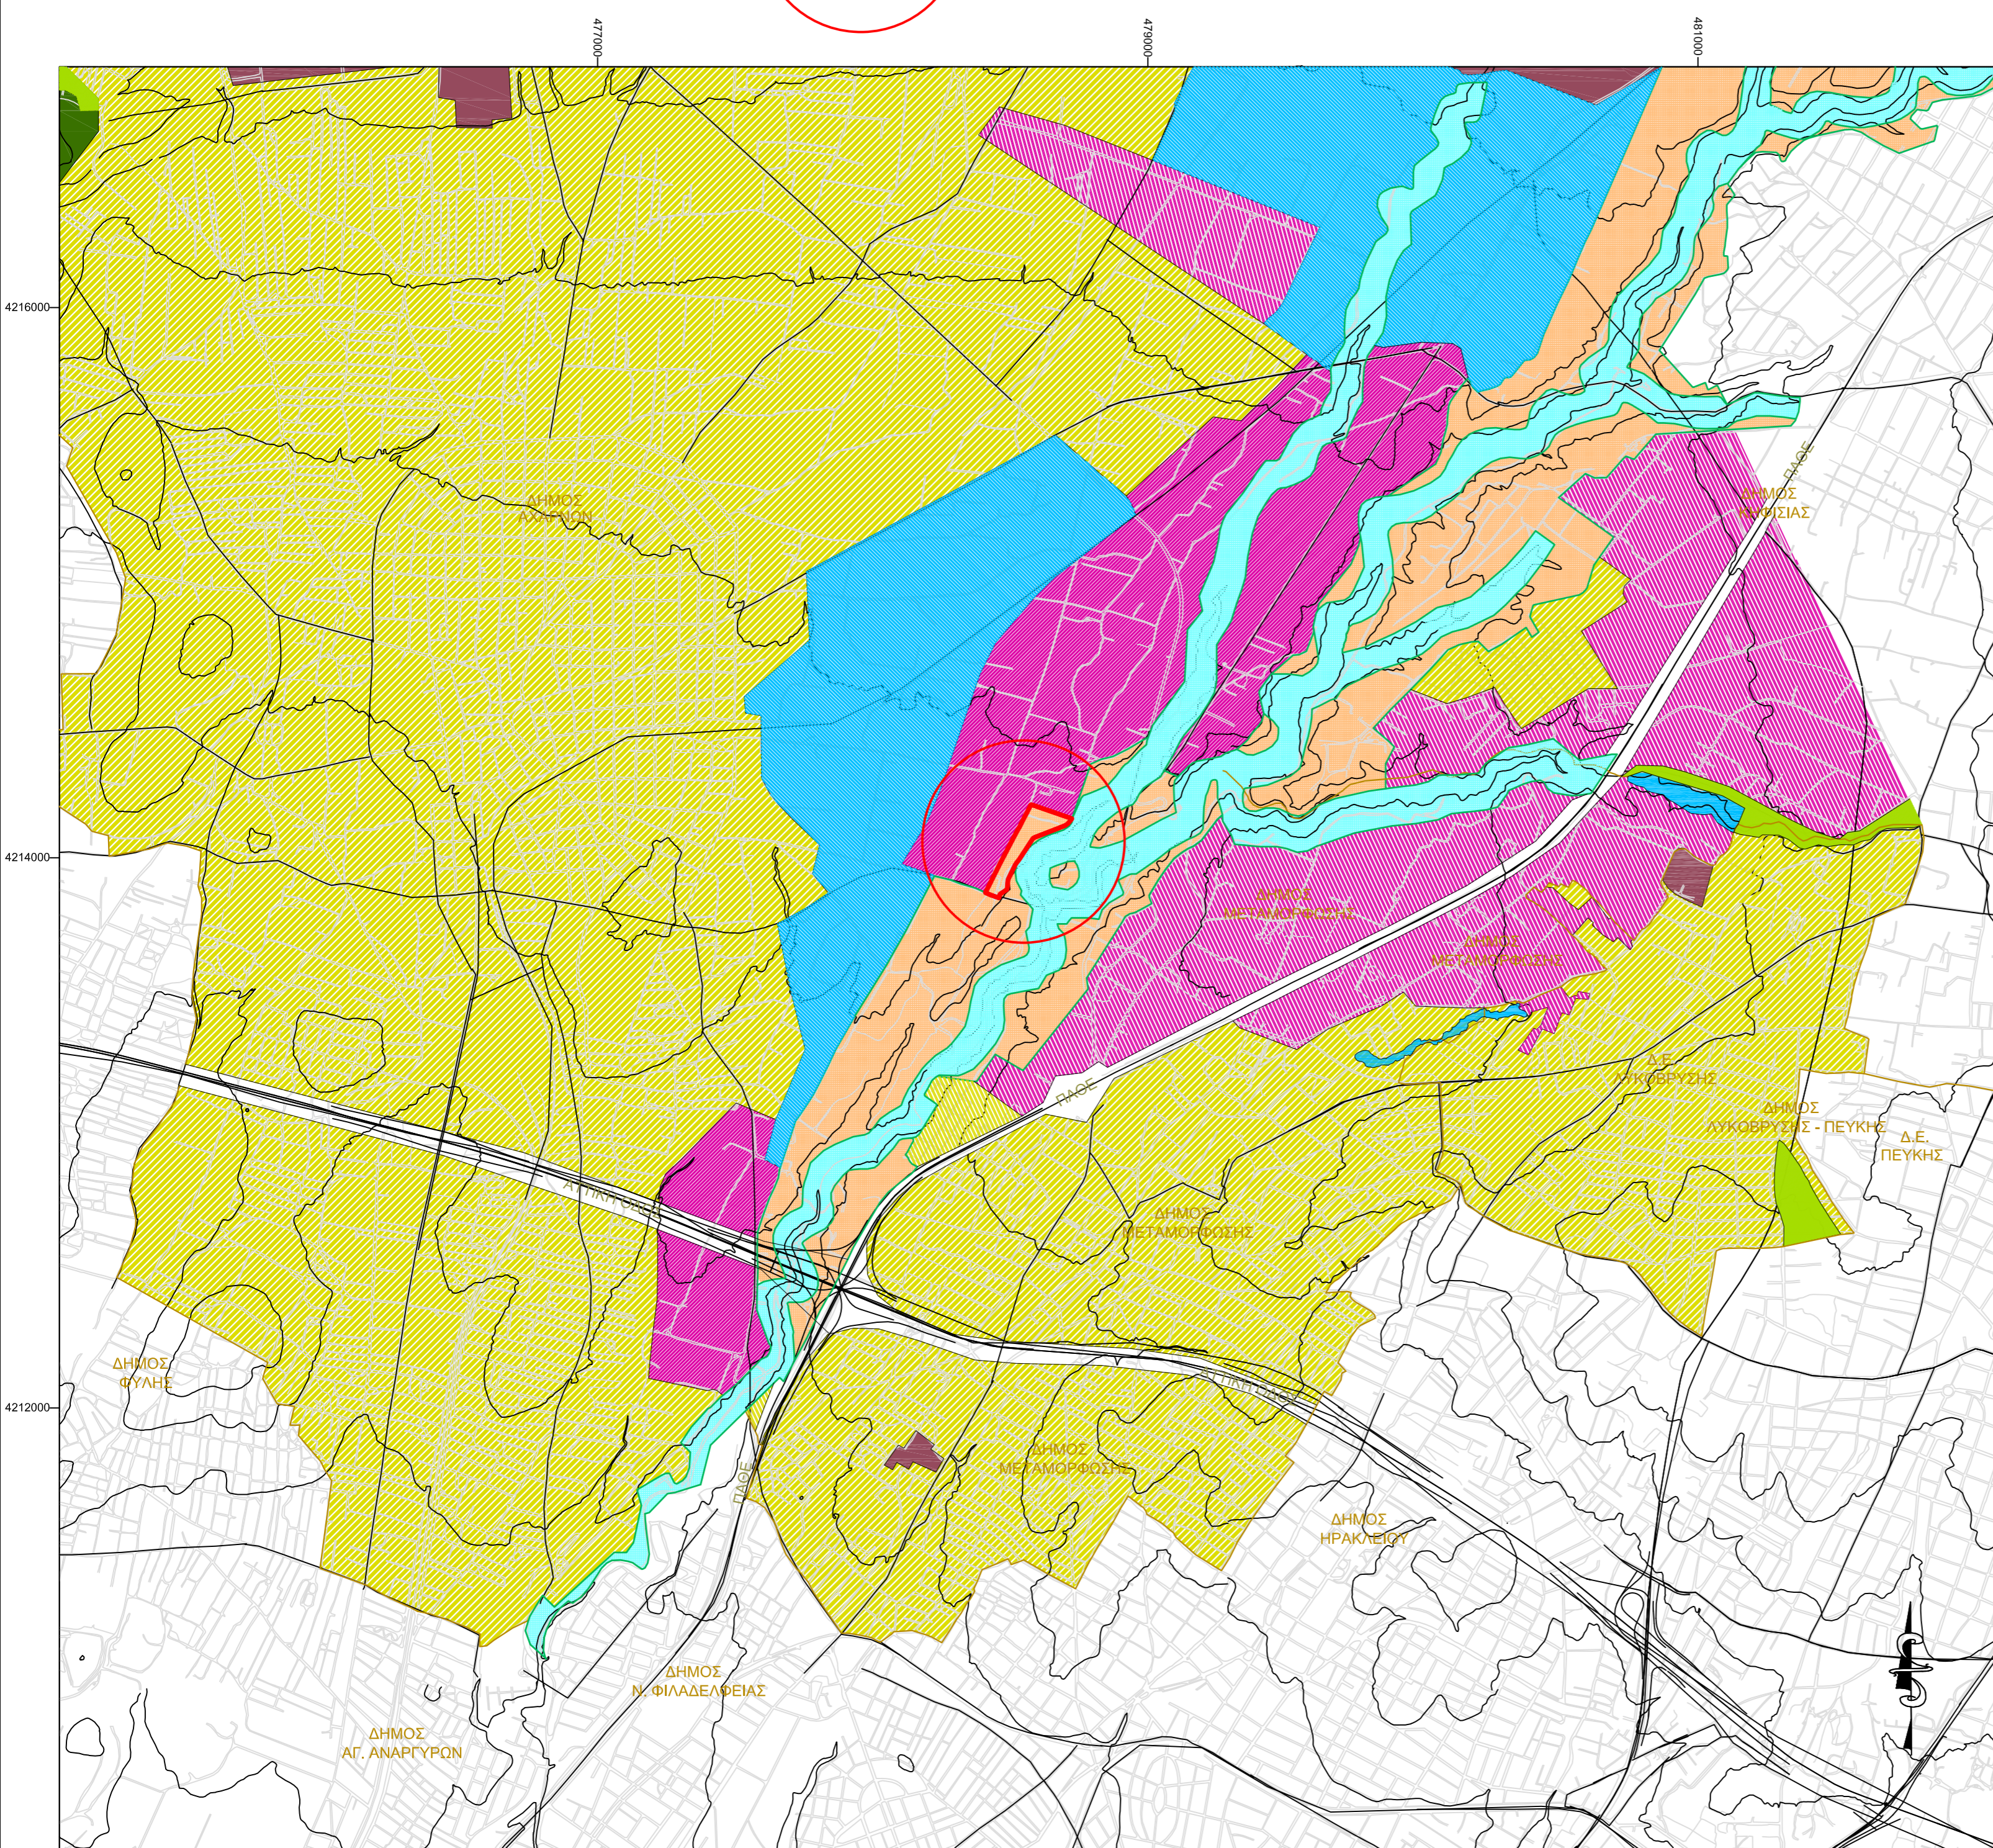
477000
479000
481000
4216000
4214000
4212000
ΔΗΜΟΣ ΑΧΑΡΝΩΝ
ΔΗΜΟΣ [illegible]
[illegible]
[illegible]
Δ.Ε. ΛΥΚΟΒΡΥΣΗΣ
ΔΗΜΟΣ ΛΥΚΟΒΡΥΣΗΣ - ΠΕΥΚΗΣ
Δ.Ε. ΠΕΥΚΗΣ
ΔΗΜΟΣ ΜΕΤΑΜΟΡΦΩΣΗΣ
ΔΗΜΟΣ ΦΥΛΗΣ
ΔΗΜΟΣ ΜΕΤΑΜΟΡΦΩΣΗΣ
ΔΗΜΟΣ ΗΡΑΚΛΕΙΟΥ
ΔΗΜΟΣ Ν. ΦΙΛΑΔΕΛΦΕΙΑΣ
ΔΗΜΟΣ ΑΓ. ΑΝΑΡΓΥΡΩΝ
ΠΑΘΕ
ΠΑΘΕ
ΠΑΘΕ